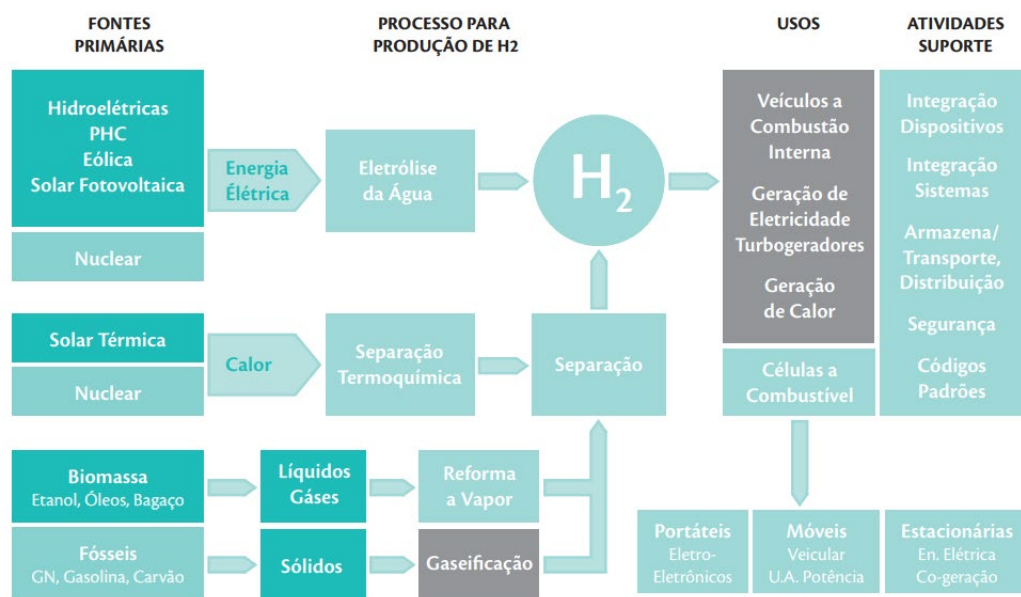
FONTES PRIMÁRIAS

PROCESSO PARA PRODUÇÃO DE H2

USOS

ATIVIDADES SUPORTE

Hidroelétricas
PHC
Eólica
Solar Fotovoltaica

Nuclear

Energia Elétrica

Eletrólise da Água

$H_2$

Veículos a Combustão Interna

Geração de Eletricidade Turbogeradores

Geração de Calor

Integração Dispositivos

Integração Sistemas

Armazena/ Transporte, Distribuição

Segurança

Códigos Padrões

Solar Térmica

Nuclear

Calor

Separação Termoquímica

Separação

Células a Combustível

Biomassa
Etanol, Óleos, Bagaço

Líquidos Gáses

Reforma a Vapor

Fósseis
GN, Gasolina, Carvão

Sólidos

Gaseificação

Portáteis
Eletro-Eletrônicos

Móveis
Veicular
U.A. Potência

Estacionárias
En. Elétrica
Co-geração